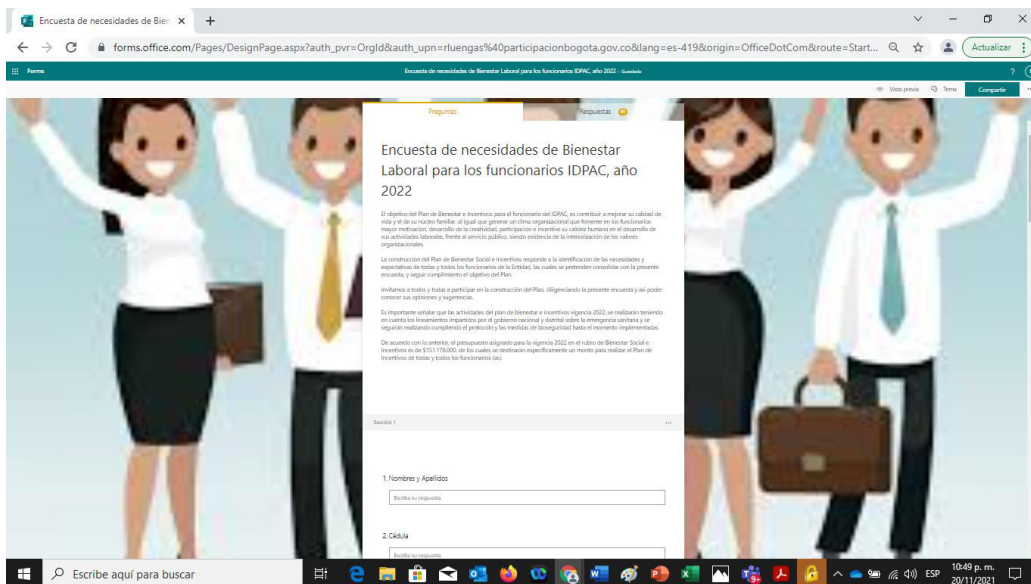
Encuesta de necesidades de Bien ×
+

forms.office.com/Pages/DesignPage.aspx?auth_pvr=OrgId&auth_upn=rluengas%40participacionbogota.gov.co&lang=es-419&origin=OfficeDotCom&route=Start...

Actualizar

Forms

Encuesta de necesidades de Bienestar Laboral para los funcionarios IDPAC, año 2022 - Guardado

Vista previa
Tema
Compartir

Preguntas
Respuestas

Encuesta de necesidades de Bienestar Laboral para los funcionarios IDPAC, año 2022

El objetivo del Plan de Bienestar e Incentivos para el funcionario del IDPAC, es contribuir a mejorar su calidad de vida y el de su núcleo familiar, al igual que generar un clima organizacional que fomente en los funcionarios mayor motivación, desarrollo de la creatividad, participación e incentive su calidez humana en el desarrollo de sus actividades laborales, frente al servicio público, siendo evidencia de la interiorización de los valores organizacionales.

La construcción del Plan de Bienestar Social e Incentivos responde a la identificación de las necesidades y expectativas de todas y todos los funcionarios de la Entidad, las cuales se pretenden consolidar con la presente encuesta, y seguir cumplimiento el objetivo del Plan.

Invitamos a todos y todas a participar en la construcción del Plan, diligenciando la presente encuesta y así poder conocer sus opiniones y sugerencias.

Es importante señalar que las actividades del plan de bienestar e incentivos vigencia 2022, se realizarán teniendo en cuenta los lineamientos impartidos por el gobierno nacional y distrital sobre la emergencia sanitaria y se seguirán realizando cumpliendo el protocolo y las medidas de bioseguridad hasta el momento implementadas.

De acuerdo con lo anterior, el presupuesto asignado para la vigencia 2022 en el rubro de Bienestar Social e Incentivos es de $151.178.000, de los cuales se destinarán específicamente un monto para realizar el Plan de Incentivos de todas y todos los funcionarios (as).

Sección 1

1. Nombres y Apellidos

Escriba su respuesta

2. Cédula

Escriba su respuesta

Escribe aquí para buscar

ESP
10:49 p. m.
20/11/2021